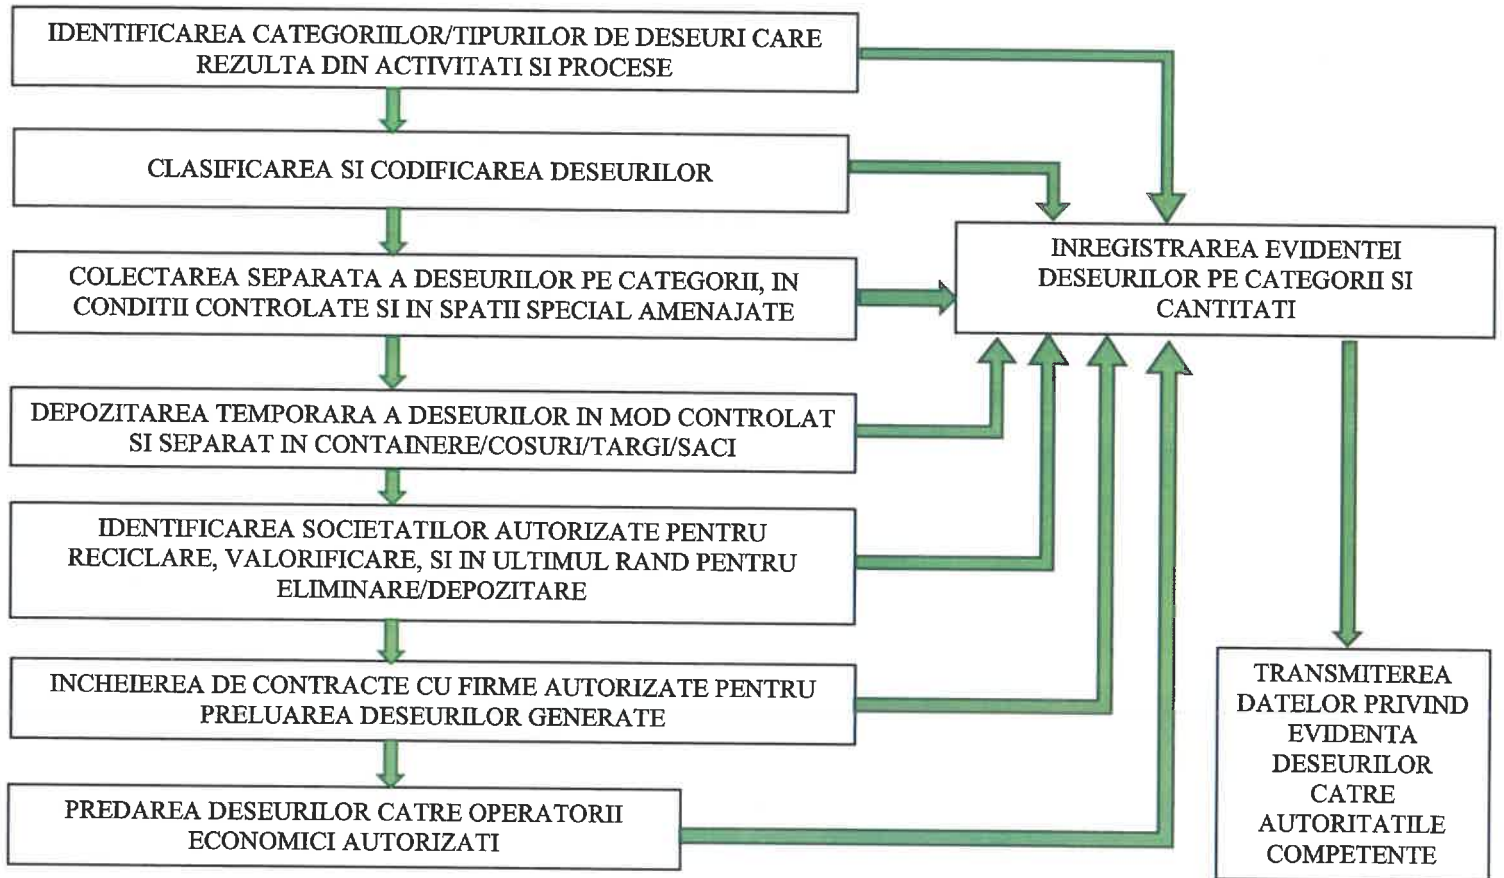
IDENTIFICAREA CATEGORIILOR/TIPURILOR DE DESEURI CARE REZULTA DIN ACTIVITATI SI PROCESE

CLASIFICAREA SI CODIFICAREA DESEURILOR

COLECTAREA SEPARATA A DESEURILOR PE CATEGORII, IN CONDITII CONTROLATE SI IN SPATII SPECIAL AMENAJATE

DEPOZITAREA TEMPORARA A DESEURILOR IN MOD CONTROLAT SI SEPARAT IN CONTAINERE/COSURI/TARGI/SACI

IDENTIFICAREA SOCIETATILOR AUTORIZATE PENTRU RECICLARE, VALORIFICARE, SI IN ULTIMUL RAND PENTRU ELIMINARE/DEPOZITARE

INCHEIEREA DE CONTRACTE CU FIRME AUTORIZATE PENTRU PRELUAREA DESEURILOR GENERATE

PREDAREA DESEURILOR CATRE OPERATORII ECONOMICI AUTORIZATI

INREGISTRAREA EVIDENTEI DESEURILOR PE CATEGORII SI CANTITATI

TRANSMITEREA DATELOR PRIVIND EVIDENTA DESEURILOR CATRE AUTORITATILE COMPETENTE